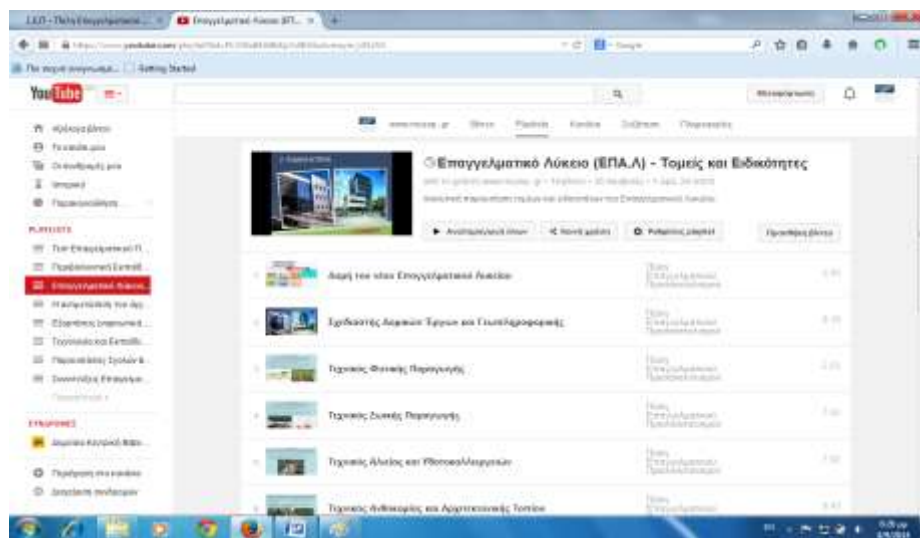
YouTube

Επαγγελματικό Λύκειο (ΕΠΑ.Λ) - Τομείς και Ειδικότητες

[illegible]

Δομή του νέου Επαγγελματικού Λυκείου

Σχεδιαστής Δομικών Έργων και Γεωπληροφορικής

Τεχνικός Φυτικής Παραγωγής

Τεχνικός Ζωικής Παραγωγής

Τεχνικός Αλιείας και Υδατοκαλλιεργειών

Τεχνικός Ανθοκομίας και Αρχιτεκτονικής Τοπίου